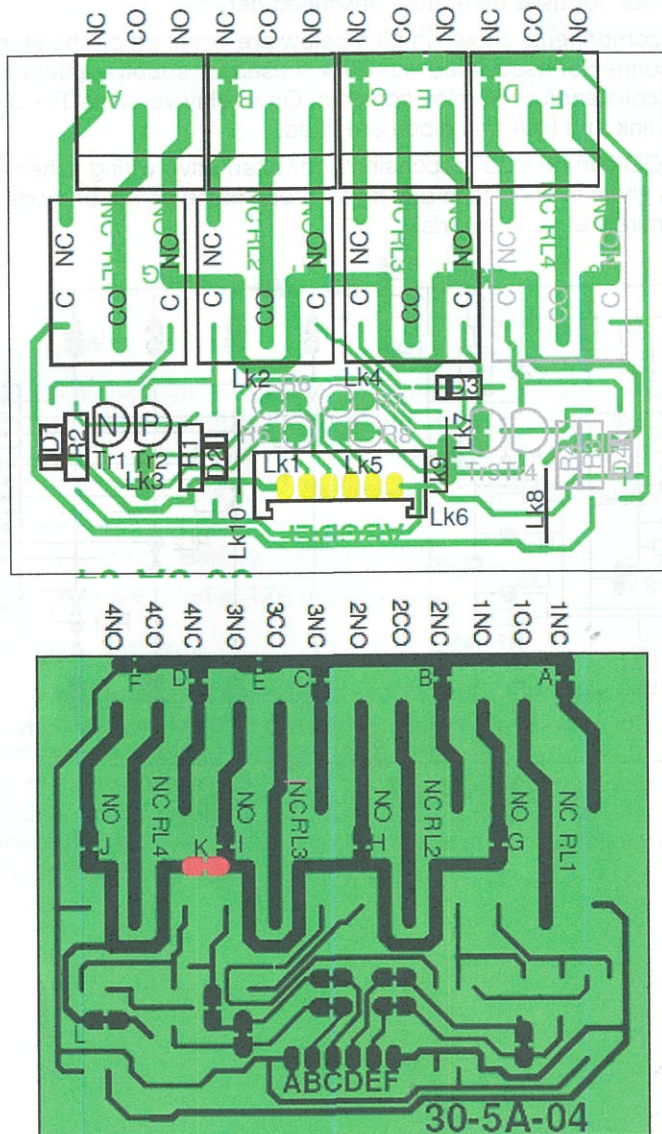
NC CO NO NC CO NO NC CO NO NC CO NO

A B C E D F

NC NC RL1 NO G NO
C CO C

NC NC RL2 NO
C CO C

NC NC RL3 NO
C CO C

NC NC RL4 NO
C CO C

Lk2 R6 Lk4 R7 D3
D1 R2 N P R1 D2 R5 R8 Lk7
Tr1 Tr2 Lk3 Lk1 Lk5 Lk9 Tr3 Tr4
Lk10 ABCDEF Lk6 Lk8

4NO 4CO 4NC 3NO 3CO 3NC 2NO 2CO 2NC 1NO 1CO 1NC

F D E C B A

NO J NC RL4 K NO I NC RL3 NO T NC RL2 NO G NC RL1

ABCDEF

30-5A-04